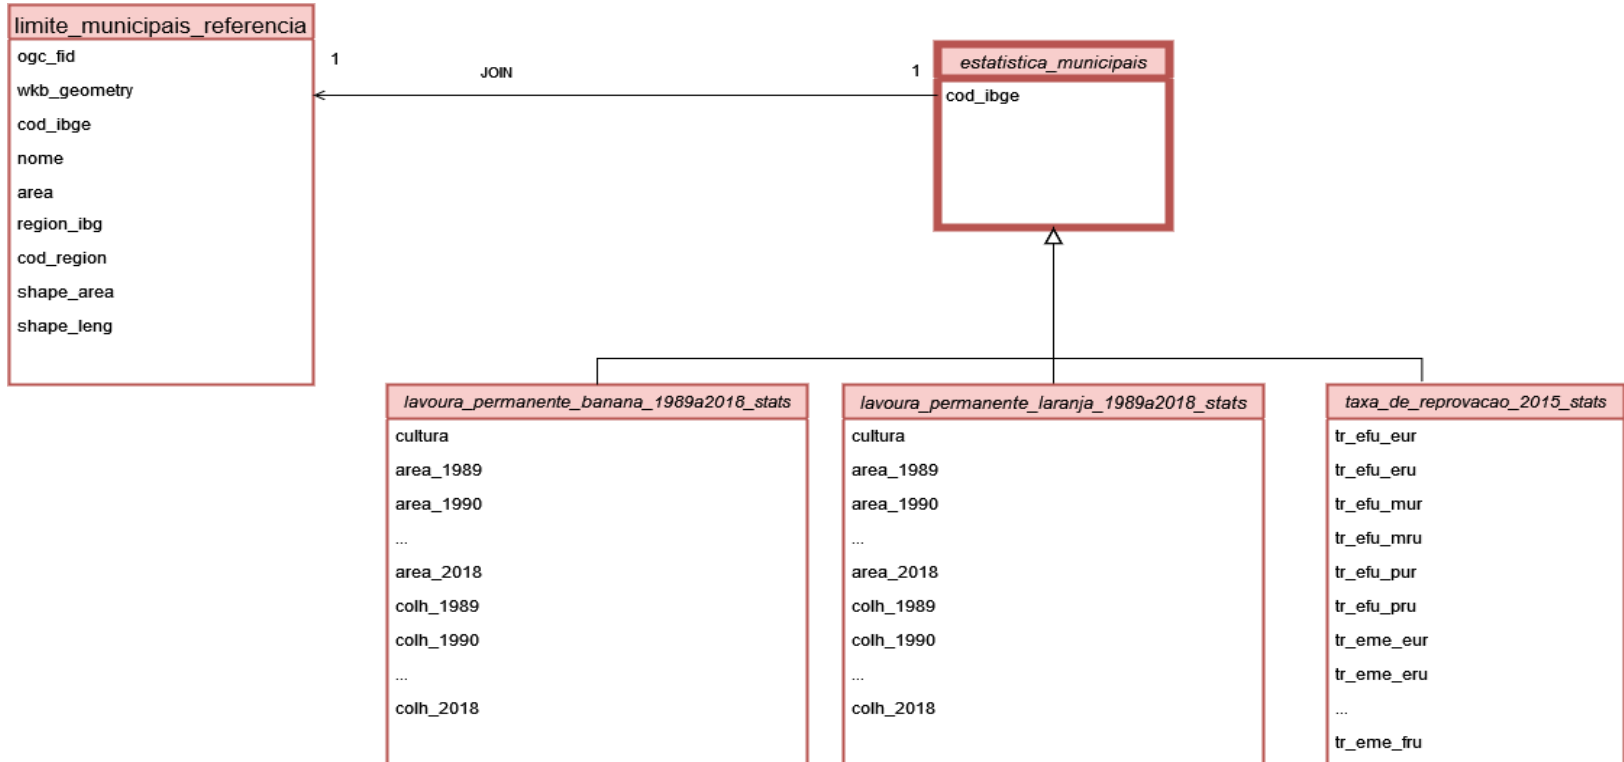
limite_municipais_referencia

ogc_fid
wkb_geometry
cod_ibge
nome
area
region_ibg
cod_region
shape_area
shape_leng

1

JOIN

1

estatistica_municipais

cod_ibge

lavoura_permanente_banana_1989a2018_stats

cultura
area_1989
area_1990
...
area_2018
colh_1989
colh_1990
...
colh_2018

lavoura_permanente_laranja_1989a2018_stats

cultura
area_1989
area_1990
...
area_2018
colh_1989
colh_1990
...
colh_2018

taxa_de_reprovacao_2015_stats

tr_efu_eur
tr_efu_eru
tr_efu_mur
tr_efu_mru
tr_efu_pur
tr_efu_pru
tr_eme_eur
tr_eme_eru
...
tr_eme_fru